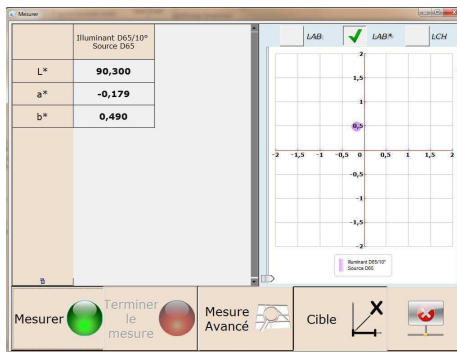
Mesurer

| | Illuminant D65/10° Source D65 |
|---|---|
| L* | 90,300 |
| a* | -0,179 |
| b* | 0,490 |

B

LAB
LAB*
LCH

2
1,5
1
0,5
-2 -1,5 -1 -0,5 0 0,5 1 1,5 2
-0,5
-1
-1,5
-2

Illuminant D65/10° Source D65

Mesurer
Terminer le mesure
Mesure Avancé
Cible